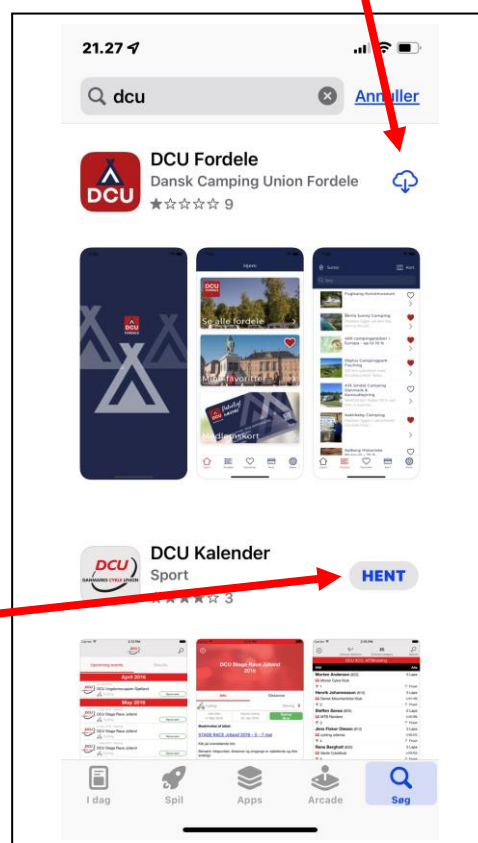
21.27

dcu

Annuller

DCU Fordele
Dansk Camping Union Fordele
★☆☆☆☆ 9

DCU

Hjem

Se alle fordele

Mine favoritter

Medlemskort

DCU Kalender
Sport
★★★★☆ 3

HENT

DCU
DANMARKS CYKLE UNION

April 2016

May 2016

DCU Stage Race Jylland 2016

I dag

Spil

Apps

Arcade

Søg